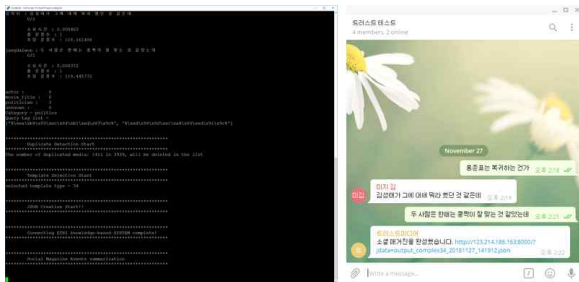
ticker : 일본에서 그에 대해 와서 찾은 걸 같은데
121

소 속 도 : 0.000883
중 요 도 : 1
최 종 결 정 도 : 119.161808

loopAsians : 두 사람은 한때는 호텍에 잘 맞는 것 같았는데
121

소 속 도 : 0.000352
중 요 도 : 1
최 종 결 정 도 : 119.448772

Duplicate Detection Start

The number of duplicated media: 1311 in 2926, will be deleted in the list.

Template Detection Start

Selected template type = 34

JSON Creation Start!

Connecting KTAG knowledge-based SYSTEM complete!

Social Magazine Result communication

트러스트 테스트
4 members, 2 online

훈훈표는 복귀하는 건가

November 27

미지 김
김성태가 그에 대해 뭐라 했던 것 같은데

두 사람은 한때는 호텍이 잘 맞는 것 같았는데

트러스트미디어
소셜 매거진을 완성했습니다. https://123.214.186.163:8000/?jdata=output_complex34_20181127_141812.json

Write a message...